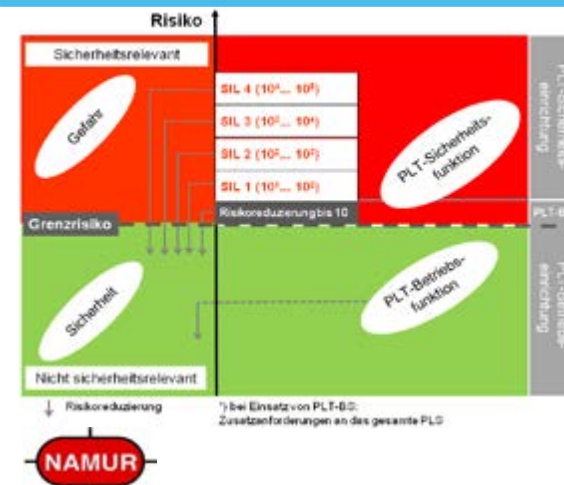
Risiko

Sicherheitsrelevant

Gefahr

SIL 4 ($10^4$... $10^5$)

SIL 3 ($10^3$... $10^4$)

SIL 2 ($10^2$... $10^3$)

SIL 1 ($10^1$... $10^2$)

Risikoreduzierung bis 10

PLT-Sicherheitsfunktion

PLT-Schutzeinrichtung

Grenzrisiko

PLT-B

Sicherheit

PLT-Betriebsfunktion

PLT-Betriebseinrichtung

Nicht sicherheitsrelevant

Risikoreduzierung

*) bei Einsatz von PLT-BS: Zusatzanforderungen an das gesamte PLS

NAMUR